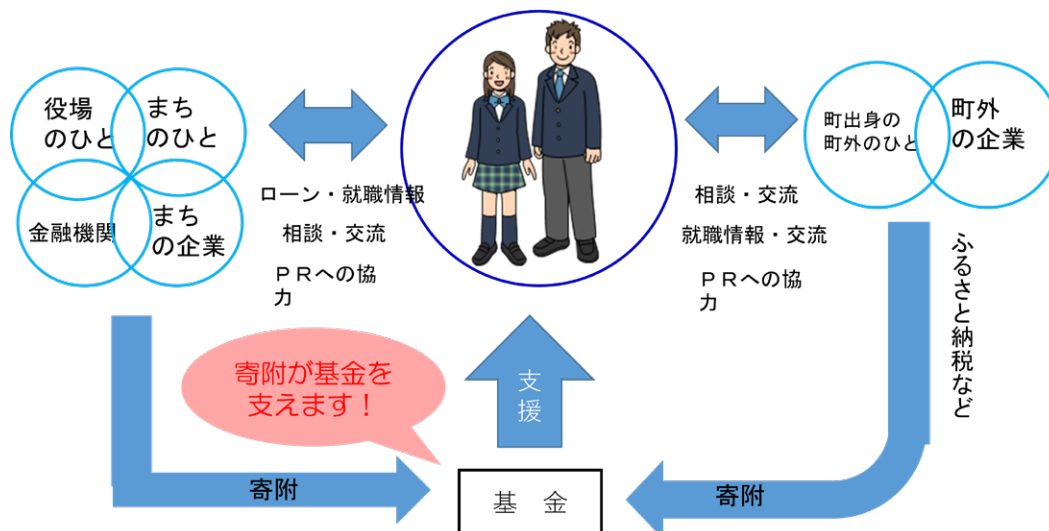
役場
のひと

まち
のひと

金融機関

まち
の企業

ローン・就職情報

相談・交流

ＰＲへの協力

相談・交流

就職情報・交流

ＰＲへの協力

町出身の
町外のひと

町外
の企業

ふるさと納税など

寄附が基金を
支えます！

支援

寄附

基　金

寄附